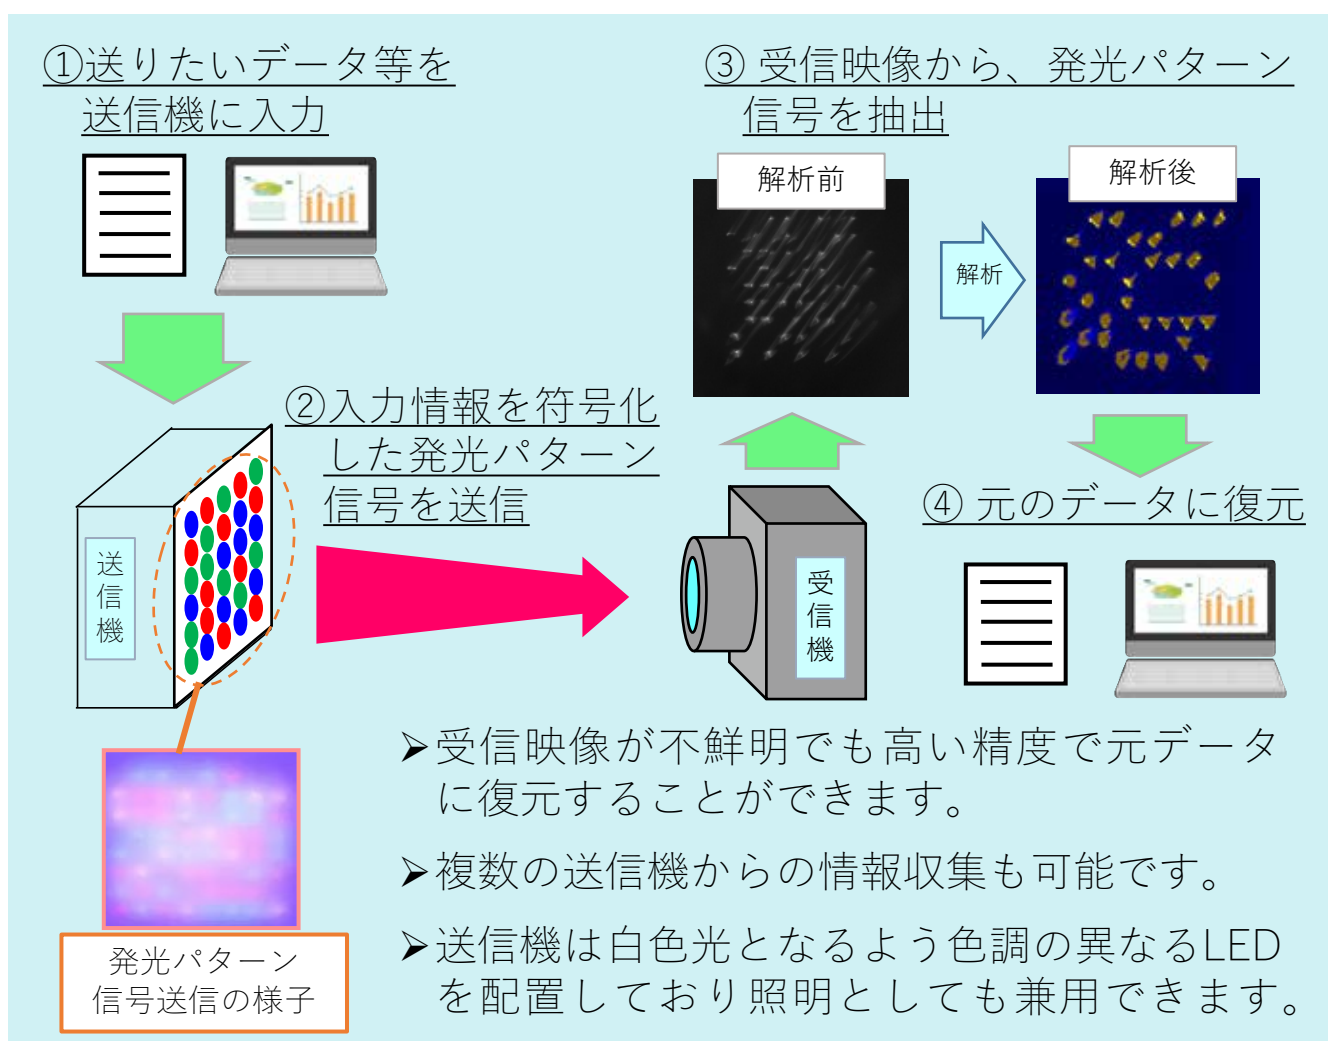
①送りたいデータ等を送信機に入力

③ 受信映像から、発光パターン信号を抽出

解析前

解析

解析後

②入力情報を符号化した発光パターン信号を送信

送信機

受信機

④ 元のデータに復元

発光パターン信号送信の様子

➢受信映像が不鮮明でも高い精度で元データに復元することができます。

➢複数の送信機からの情報収集も可能です。

➢送信機は白色光となるよう色調の異なるLEDを配置しており照明としても兼用できます。